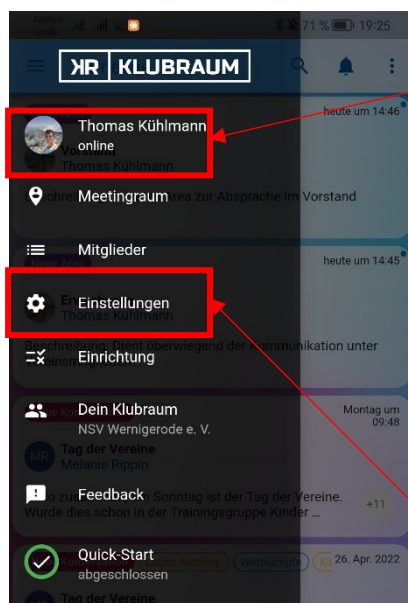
71 % 19:25

KR KLUBRAUM

Thomas Kühlmann
online

Meetingraum

Mitglieder

Einstellungen

Einrichtung

Dein Klubraum
NSV Wernigerode e. V.

Feedback

Quick-Start
abgeschlossen

heute um 14:46
Thomas Kühlmann
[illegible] Area zur Absprache im Vorstand

heute um 14:45
Thomas Kühlmann
Beschreibung: Dient überwiegend der Kommunikation unter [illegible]

Montag um 09:48
MR Tag der Vereine
Melanie Ripplin
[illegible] Sonntag ist der Tag der Vereine. Würde dies schon in der Trainingsgruppe Kinder ...
+11

26. Apr. 2022
Wettkämpfe
Tag der Vereine